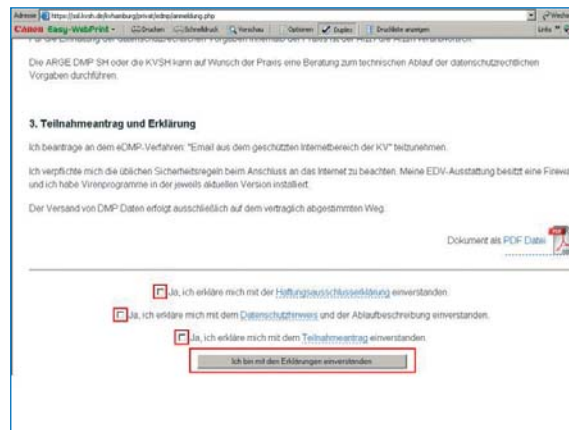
Adresse https://ssl.kvsh.de/kvhamburg/privat/edmp/anmeldung.php
Canon Easy-WebPrint Drucken Schnelldruck Vorschau Optionen Duplex Druckliste anzeigen Links

Die ARGE DMP SH oder die KVSH kann auf Wunsch der Praxis eine Beratung zum technischen Ablauf der datenschutzrechtlichen Vorgaben durchführen.

3. Teilnahmeantrag und Erklärung

Ich beantrage an dem eDMP-Verfahren: "Email aus dem geschützten Internetbereich der KV" teilzunehmen.

Ich verpflichte mich die üblichen Sicherheitsregeln beim Anschluss an das Internet zu beachten. Meine EDV-Ausstattung besitzt eine Firewa und ich habe Virenprogramme in der jeweils aktuellen Version installiert.

Der Versand von DMP Daten erfolgt ausschließlich auf dem vertraglich abgestimmten Weg.

Dokument als PDF Datei

Ja, ich erkläre mich mit der Haftungsausschlusserklärung einverstanden.

Ja, ich erkläre mich mit dem Datenschutzhinweis und der Ablaufbeschreibung einverstanden.

Ja, ich erkläre mich mit dem Teilnahmeantrag einverstanden.

Ich bin mit den Erklärungen einverstanden